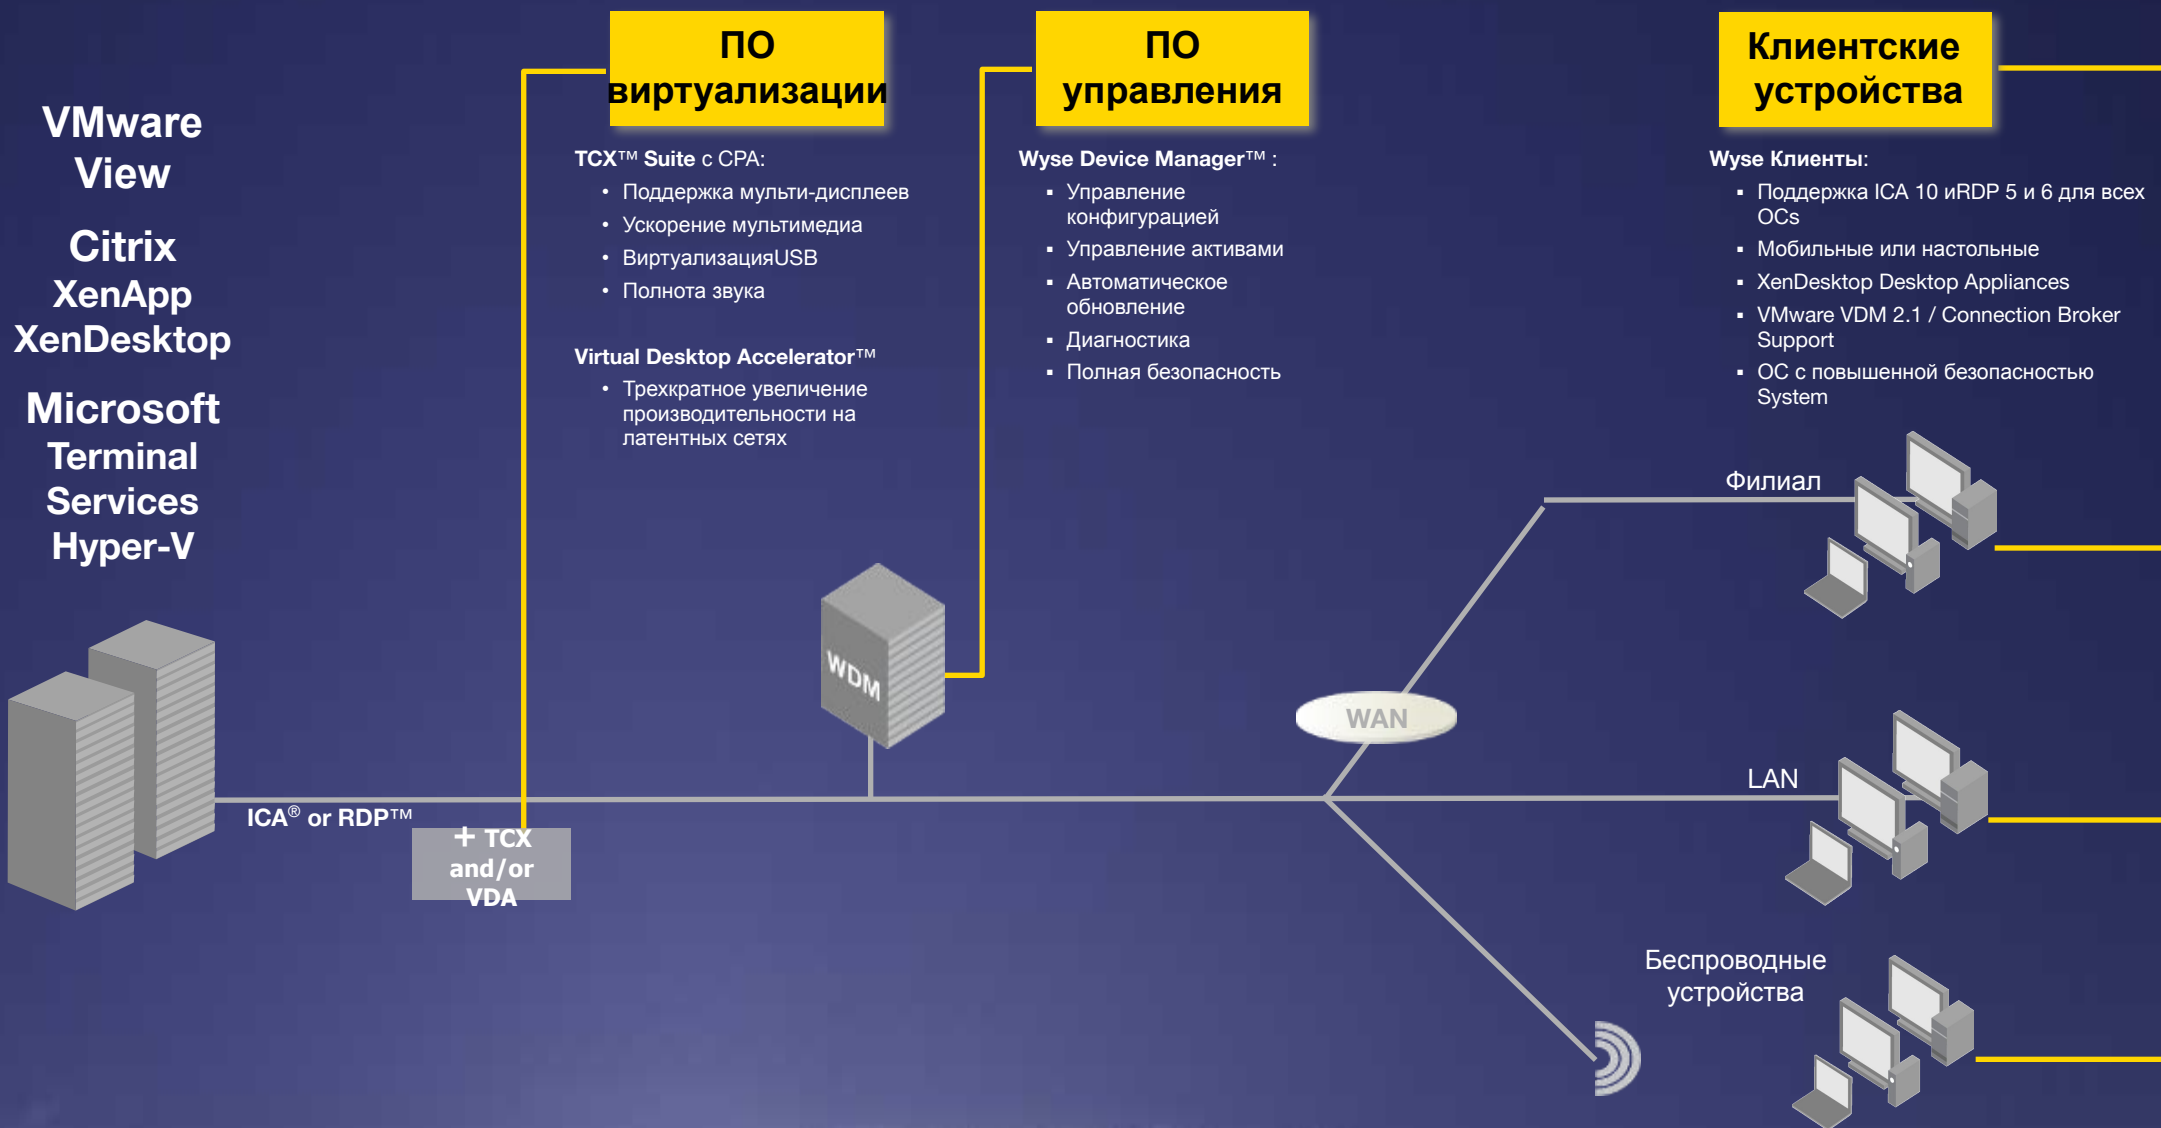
VMware View

Citrix XenApp XenDesktop

Microsoft Terminal Services Hyper-V

ПО виртуализации

TCX™ Suite с CPA:

- Поддержка мульти-дисплеев
- Ускорение мультимедиа
- ВиртуализацияUSB
- Полнота звука

Virtual Desktop Accelerator™

- Трехкратное увеличение производительности на латентных сетях

ПО управления

Wyse Device Manager™ :

- Управление конфигурацией
- Управление активами
- Автоматическое обновление
- Диагностика
- Полная безопасность

Клиентские устройства

Wyse Клиенты:

- Поддержка ICA 10 иRDP 5 и 6 для всех ОСs
- Мобильные или настольные
- XenDesktop Desktop Appliances
- VMware VDM 2.1 / Connection Broker Support
- ОС с повышенной безопасностью System

Филиал

WDM

WAN

LAN

ICA® or RDP™

+ TCX and/or VDA

Беспроводные устройства